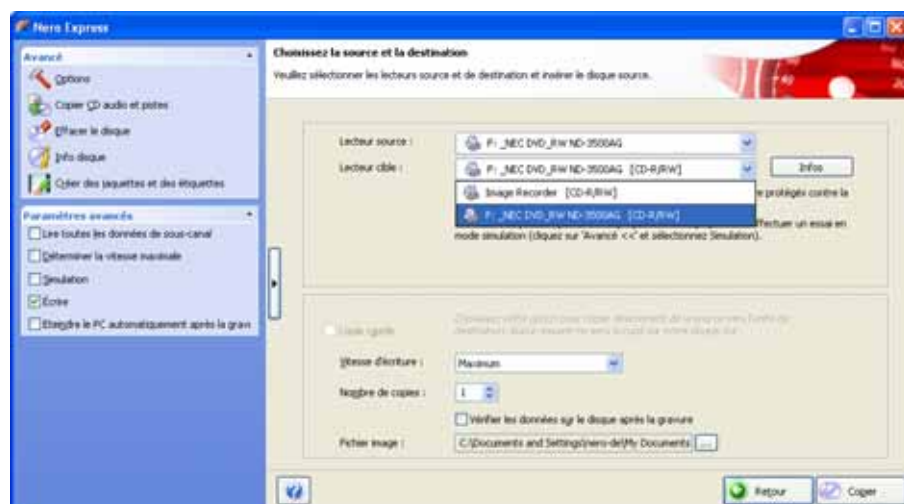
Nero Express

Avancé
Options
Copier CD audio et pistes
Effacer le disque
Info disque
Créer des jaquettes et des étiquettes

Paramètres avancés
Lire toutes les données de sous-canal
Déterminer la vitesse maximale
Simulation
Écrire
Éteindre le PC automatiquement après la grav

Choisissez la source et la destination
Veuillez sélectionner les lecteurs source et de destination et insérer le disque source.

Lecteur source : F: _NEC DVD_RW ND-3500AG
Lecteur cible : F: _NEC DVD_RW ND-3500AG [CD-R/RW]
Infos
Image Recorder [CD-R/RW]
F: _NEC DVD_RW ND-3500AG [CD-R/RW]
e protégés contre la
effectuer un essai en mode simulation (cliquez sur 'Avancé <<' et sélectionnez Simulation).

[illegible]
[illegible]

Vitesse d'écriture : Maximum
Nombre de copies : 1
Vérifier les données sur le disque après la gravure
Fichier image : C:\Documents and Settings\nero-de\My Documents ...

Retour
Copier